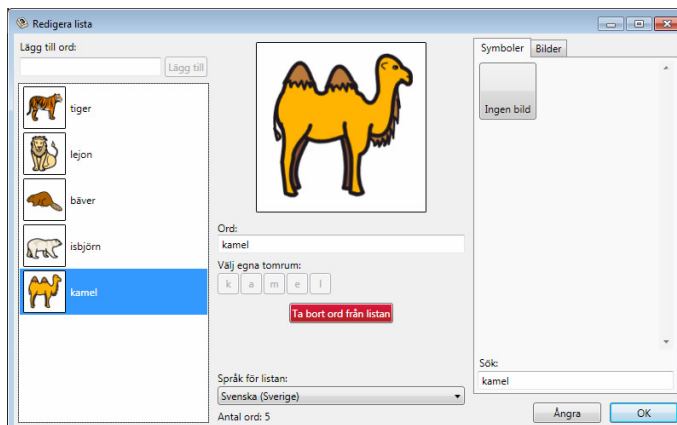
Redigera lista

Lägg till ord:

Lägg till

tiger

lejon

bäver

isbjörn

kamel

Ord:

kamel

Välj egna tomrum:

k a m e l

Ta bort ord från listan

Språk för listan:

Svenska (Sverige)

Antal ord: 5

Symboler Bilder

Ingen bild

Sök:

kamel

Ångra

OK